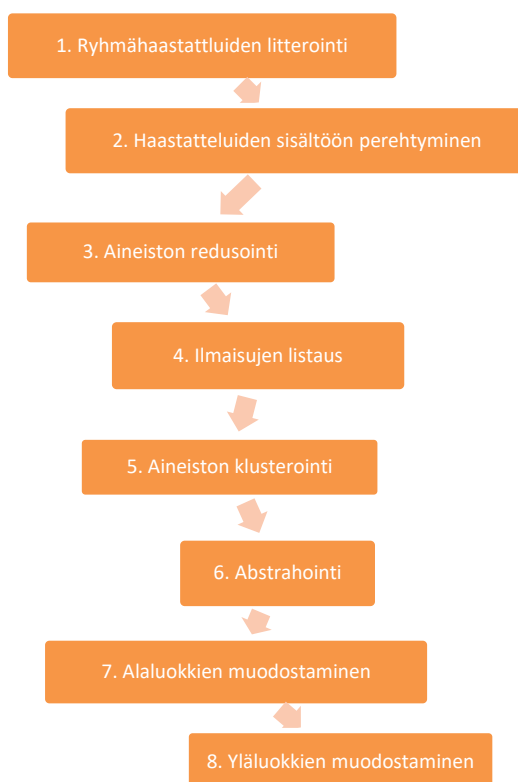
1. Ryhmähaastattluiden litterointi

2. Haastatteluiden sisältöön perehtyminen

3. Aineiston redusointi

4. Ilmaisujen listaus

5. Aineiston klusterointi

6. Abstrahointi

7. Alaluokkien muodostaminen

8. Yläluokkien muodostaminen